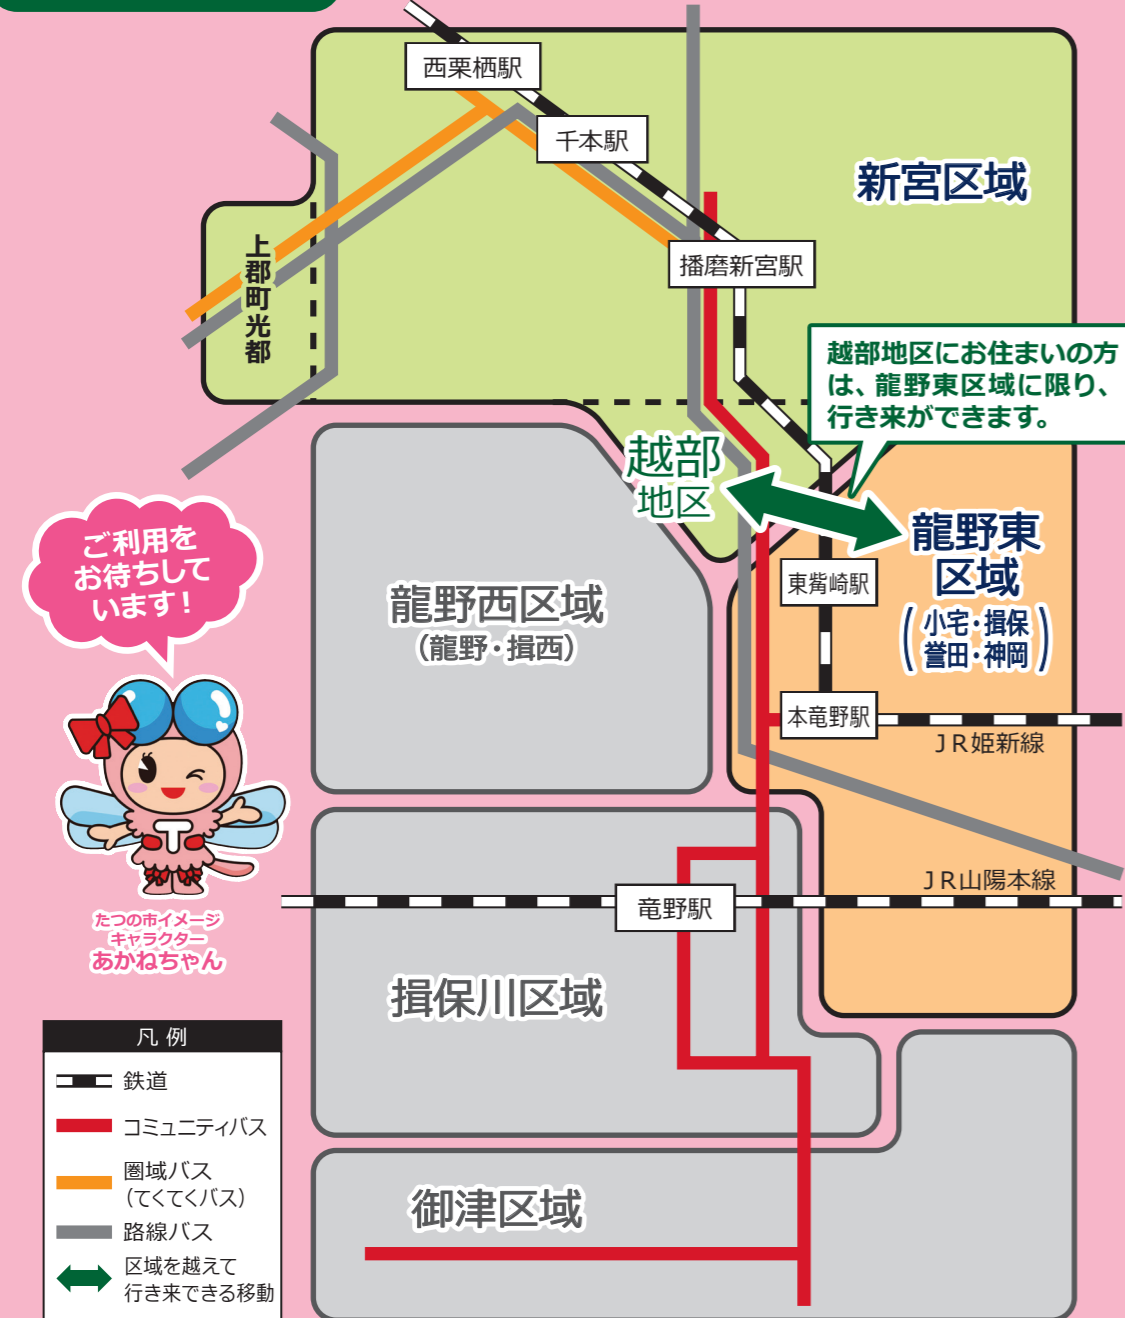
西栗栖駅

千本駅

新宮区域

播磨新宮駅

上郡町光都

越部地区にお住まいの方は、龍野東区域に限り、行き来ができます。

越部地区

ご利用をお待ちしています！

龍野西区域
（龍野・揖西）

東觜崎駅

龍野東区域
（小宅・揖保 誉田・神岡）

本竜野駅

ＪＲ姫新線

ＪＲ山陽本線

竜野駅

たつの市イメージキャラクター
あかねちゃん

揖保川区域

凡 例

鉄道

コミュニティバス

圏域バス
（てくてくバス）

路線バス

区域を越えて行き来できる移動

御津区域